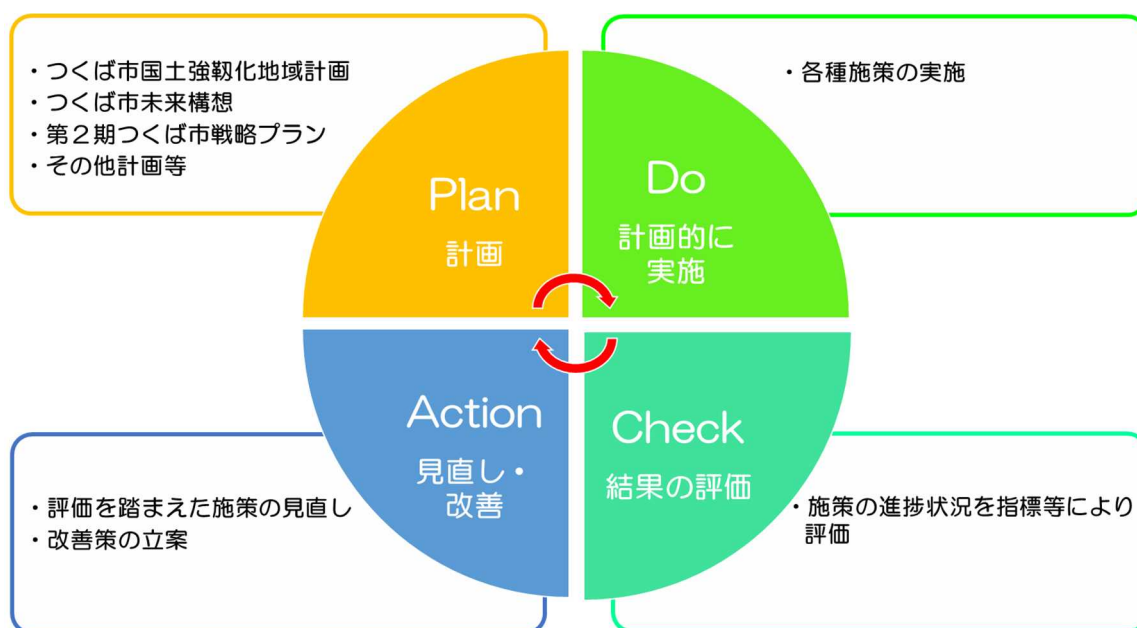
・つくば市国土強靱化地域計画
・つくば市未来構想
・第２期つくば市戦略プラン
・その他計画等

・各種施策の実施

Plan
計画

Do
計画的に実施

Action
見直し・改善

Check
結果の評価

・評価を踏まえた施策の見直し
・改善策の立案

・施策の進捗状況を指標等により評価